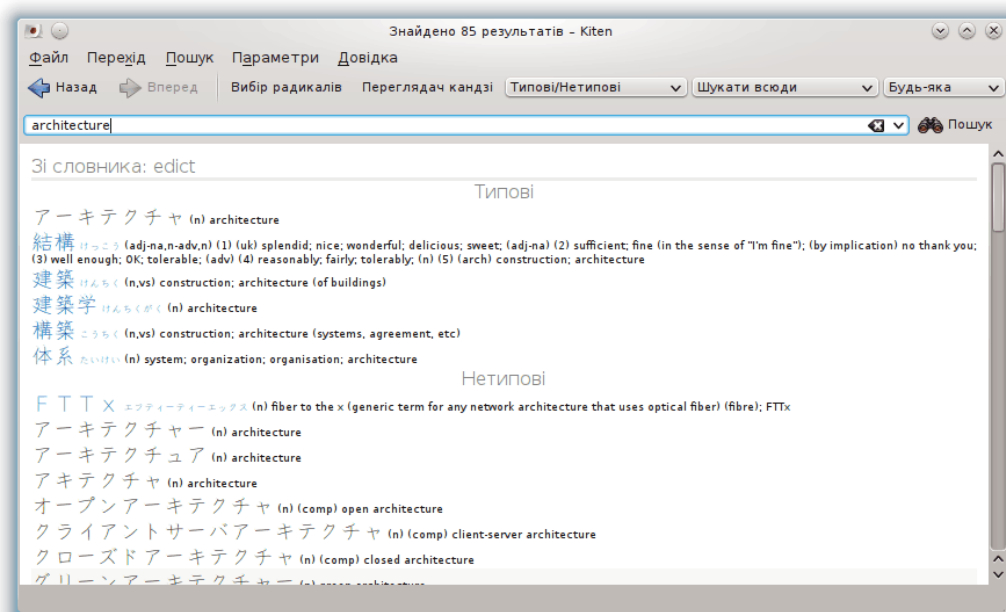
Знайдено 85 результатів – Kiten

Файл Перехід Пошук Параметри Довідка

Назад Вперед Вибір радикалів Переглядач кандзі Типові/Нетипові Шукати всюди Будь-яка

architecture

Пошук

Зі словника: edict

Типові

アーキテクチャ (n) architecture

結構 けっこう (adj-na,n-adv,n) (1) (uk) splendid; nice; wonderful; delicious; sweet; (adj-na) (2) sufficient; fine (in the sense of "I'm fine"); (by implication) no thank you; (3) well enough; OK; tolerable; (adv) (4) reasonably; fairly; tolerably; (n) (5) (arch) construction; architecture

建築 けんちく (n,vs) construction; architecture (of buildings)

建築学 けんちくがく (n) architecture

構築 こうちく (n,vs) construction; architecture (systems, agreement, etc)

体系 たいけい (n) system; organization; organisation; architecture

Нетипові

FTTx エフティーティーエックス (n) fiber to the x (generic term for any network architecture that uses optical fiber) (fibre); FTTx

アーキテクチャー (n) architecture

アーキテクチュア (n) architecture

アキテクチャ (n) architecture

オープンアーキテクチャ (n) (comp) open architecture

クライアントサーバアーキテクチャ (n) (comp) client-server architecture

クローズドアーキテクチャ (n) (comp) closed architecture

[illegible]